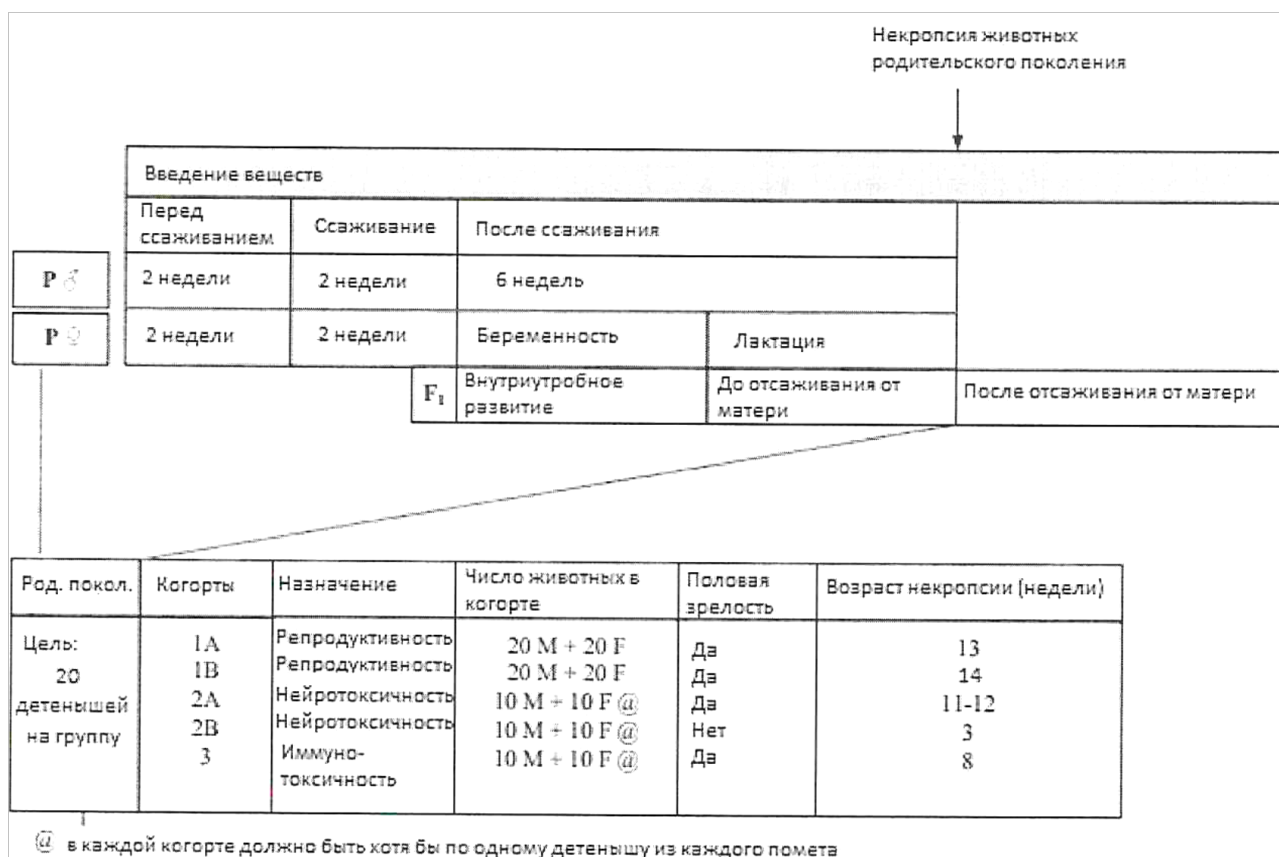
Некропсия животных родительского поколения

Введение веществ

| Перед ссаживанием | Ссаживание | После ссаживания | |
|---|---|---|---|
| 2 недели | 2 недели | 6 недель | |
| 2 недели | 2 недели | Беременность | Лактация |

P ♂

P ♀

| $F_1$ | Внутриутробное развитие | До отсаживания от матери | После отсаживания от матери |
|---|---|---|---|

| Род. покол. | Когорты | Назначение | Число животных в когорте | Половая зрелость | Возраст некропсии (недели) |
|---|---|---|---|---|---|
| Цель: 20 детенышей на группу | 1A<br>1B<br>2A<br>2B<br>3 | Репродуктивность<br>Репродуктивность<br>Нейротоксичность<br>Нейротоксичность<br>Иммуно-токсичность | 20 M + 20 F<br>20 M + 20 F<br>10 M + 10 F @<br>10 M + 10 F @<br>10 M + 10 F @ | Да<br>Да<br>Да<br>Нет<br>Да | 13<br>14<br>11-12<br>3<br>8 |

@ в каждой когорте должно быть хотя бы по одному детенышу из каждого помета